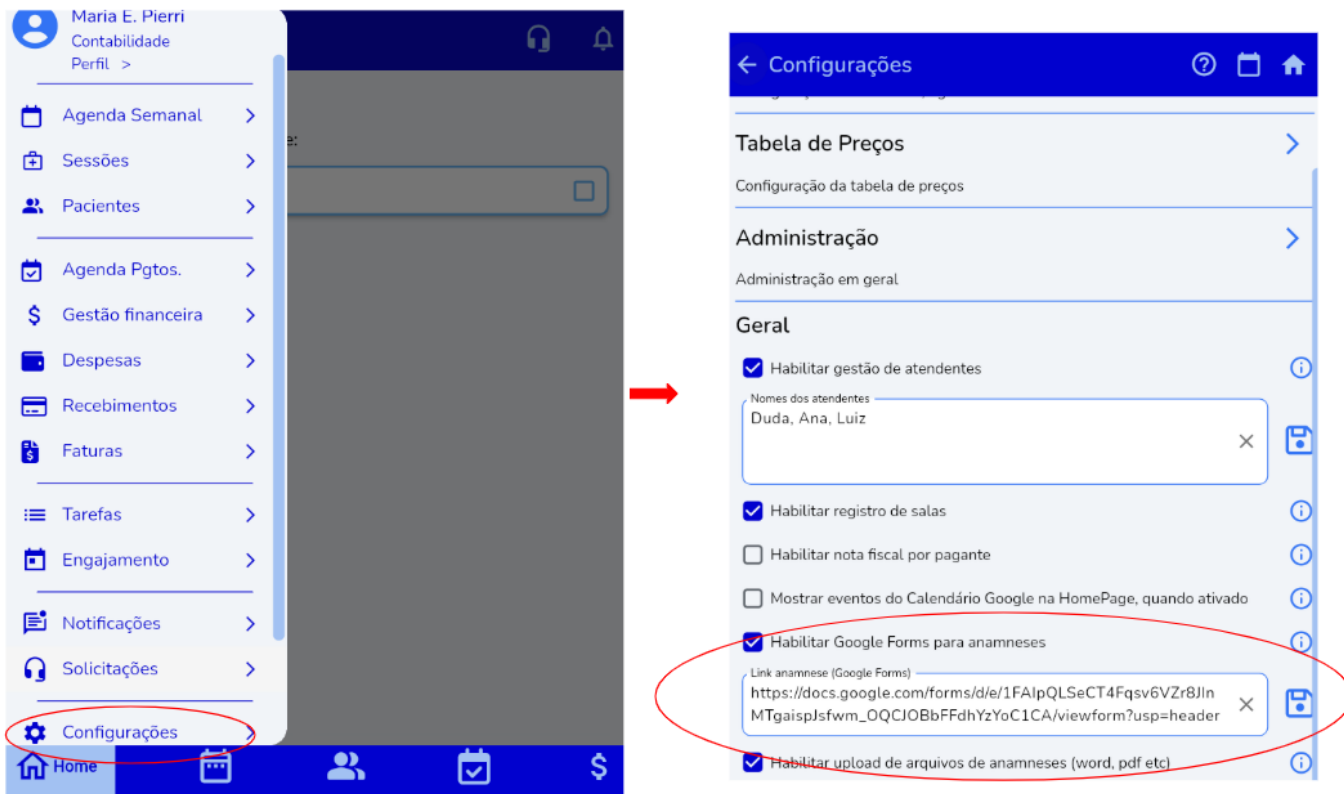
Maria E. Pierri
Contabilidade
Perfil >

Agenda Semanal
Sessões
Pacientes

Agenda Pgtos.
Gestão financeira
Despesas
Recebimentos
Faturas

Tarefas
Engajamento

Notificações
Solicitações

Configurações

Home

e:

Configurações

Tabela de Preços
Configuração da tabela de preços

Administração
Administração em geral

Geral

Habilitar gestão de atendentes

Nomes dos atendentes
Duda, Ana, Luiz

Habilitar registro de salas

Habilitar nota fiscal por pagante

Mostrar eventos do Calendário Google na HomePage, quando ativado

Habilitar Google Forms para anamneses

Link anamnese (Google Forms)
https://docs.google.com/forms/d/e/1FAIpQLSeCT4Fqsv6VZr8JlnMTgaispJsfwm_OQCJOBbFFdhYzYoC1CA/viewform?usp=header

Habilitar upload de arquivos de anamneses (word, pdf etc)